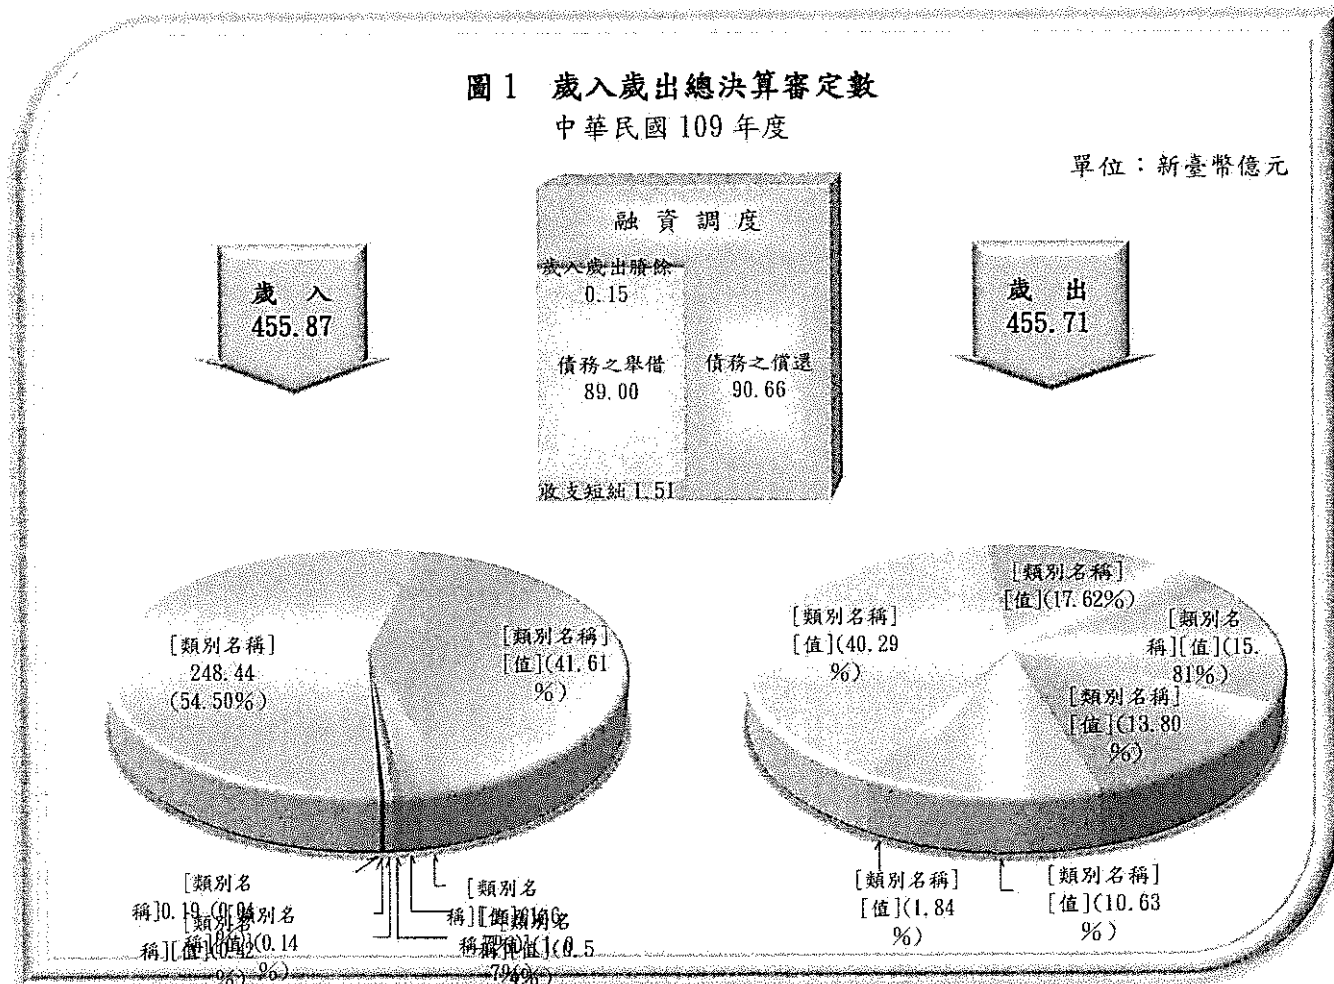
圖 1　歲入歲出總決算審定數
中華民國 109 年度

單位：新臺幣億元

融　資　調　度

歲入歲出賸餘
0.15

債務之舉借
89.00

債務之償還
90.66

收支短絀 1.51

歲　入
455.87

歲　出
455.71

[類別名稱]
248.44
(54.50%)

[類別名稱]
[值](41.61
%)

[類別名稱]0.19 (0.04
%)

[類別名稱][值](0.42
%)

[類別名稱][值](0.14
%)

[類別名稱][值](0.10
%)

[類別名稱][值](0.5
79%)

[類別名稱]
[值](40.29
%)

[類別名稱]
[值](17.62%)

[類別名稱][值](15.
81%)

[類別名稱]
[值](13.80
%)

[類別名稱]
[值](1.84
%)

[類別名稱]
[值](10.63
%)